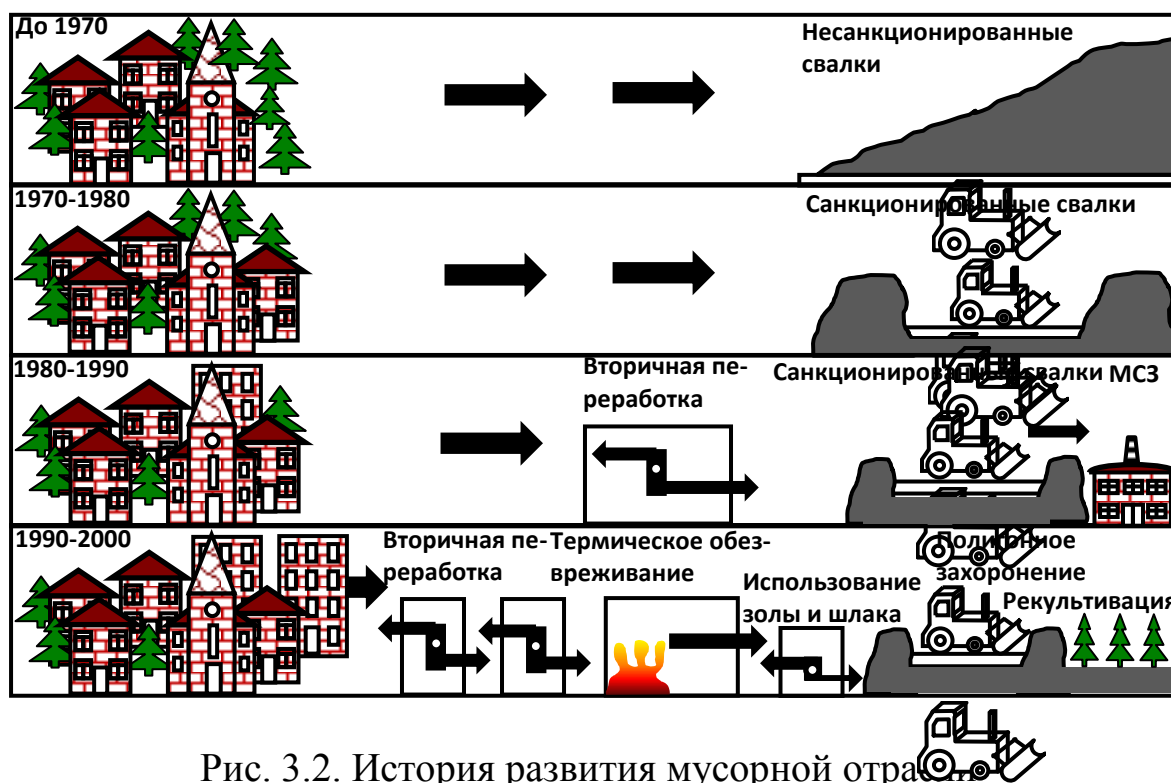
До 1970

Несанкционированные свалки

1970-1980

Санкциони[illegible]анные свалки

1980-1990

Вторичная переработка

Санкциониров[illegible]свалки МСЗ

1990-2000

Вторичная переработка

Термическое обезвреживание

Использование золы и шлака

Поли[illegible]ное захоронение

Рекультивация

Рис. 3.2. История развития мусорной отра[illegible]